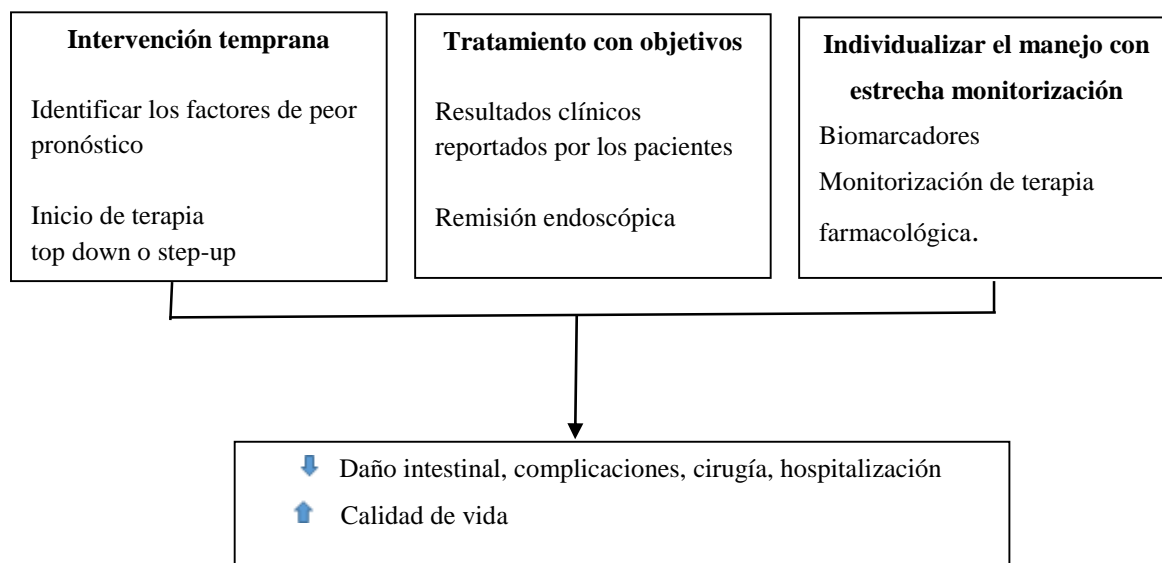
**Intervención temprana**

Identificar los factores de peor pronóstico

Inicio de terapia top down o step-up

**Tratamiento con objetivos**

Resultados clínicos reportados por los pacientes

Remisión endoscópica

**Individualizar el manejo con estrecha monitorización**

Biomarcadores

Monitorización de terapia farmacológica.

Daño intestinal, complicaciones, cirugía, hospitalización

Calidad de vida